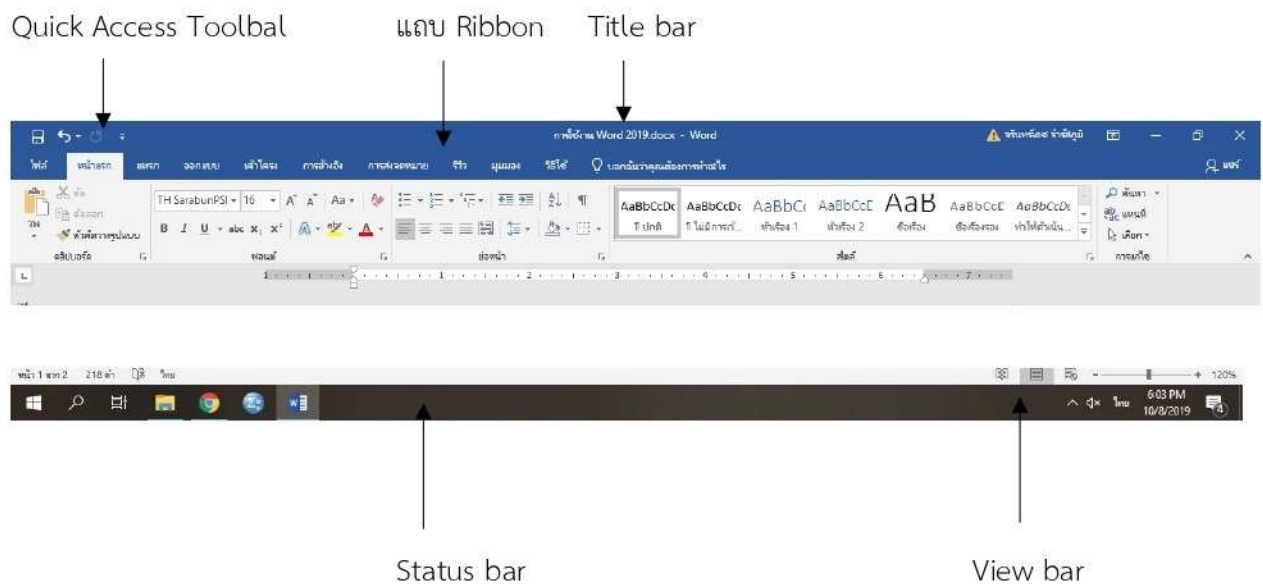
Quick Access Toolbal แถบ Ribbon Title bar

การใช้งาน Word 2019.docx - Word

ไฟล์ หน้าแรก แทรก ออกแบบ เค้าโครง การอ้างอิง การส่งจดหมาย รีวิว มุมมอง วิธีใช้ บอกฉันว่าคุณต้องการทำอะไร

แชร์

TH SarabunPSK 16

AaBbCcDc AaBbCcDc AaBbCc AaBbCcE AaB AaBbCcE AaBbCcDc

ปกติ ไม่มีการเว้... หัวเรื่อง 1 หัวเรื่อง 2 ชื่อเรื่อง ชื่อเรื่องรอง ทำให้ตัวเน้น...

คลิปบอร์ด ฟอนต์ ย่อหน้า สไตล์ การแก้ไข

ค้นหา แทนที่ เลือก

หน้า 1 จาก 2 218 คำ ไทย

120%

6:03 PM 10/8/2019

Status bar View bar